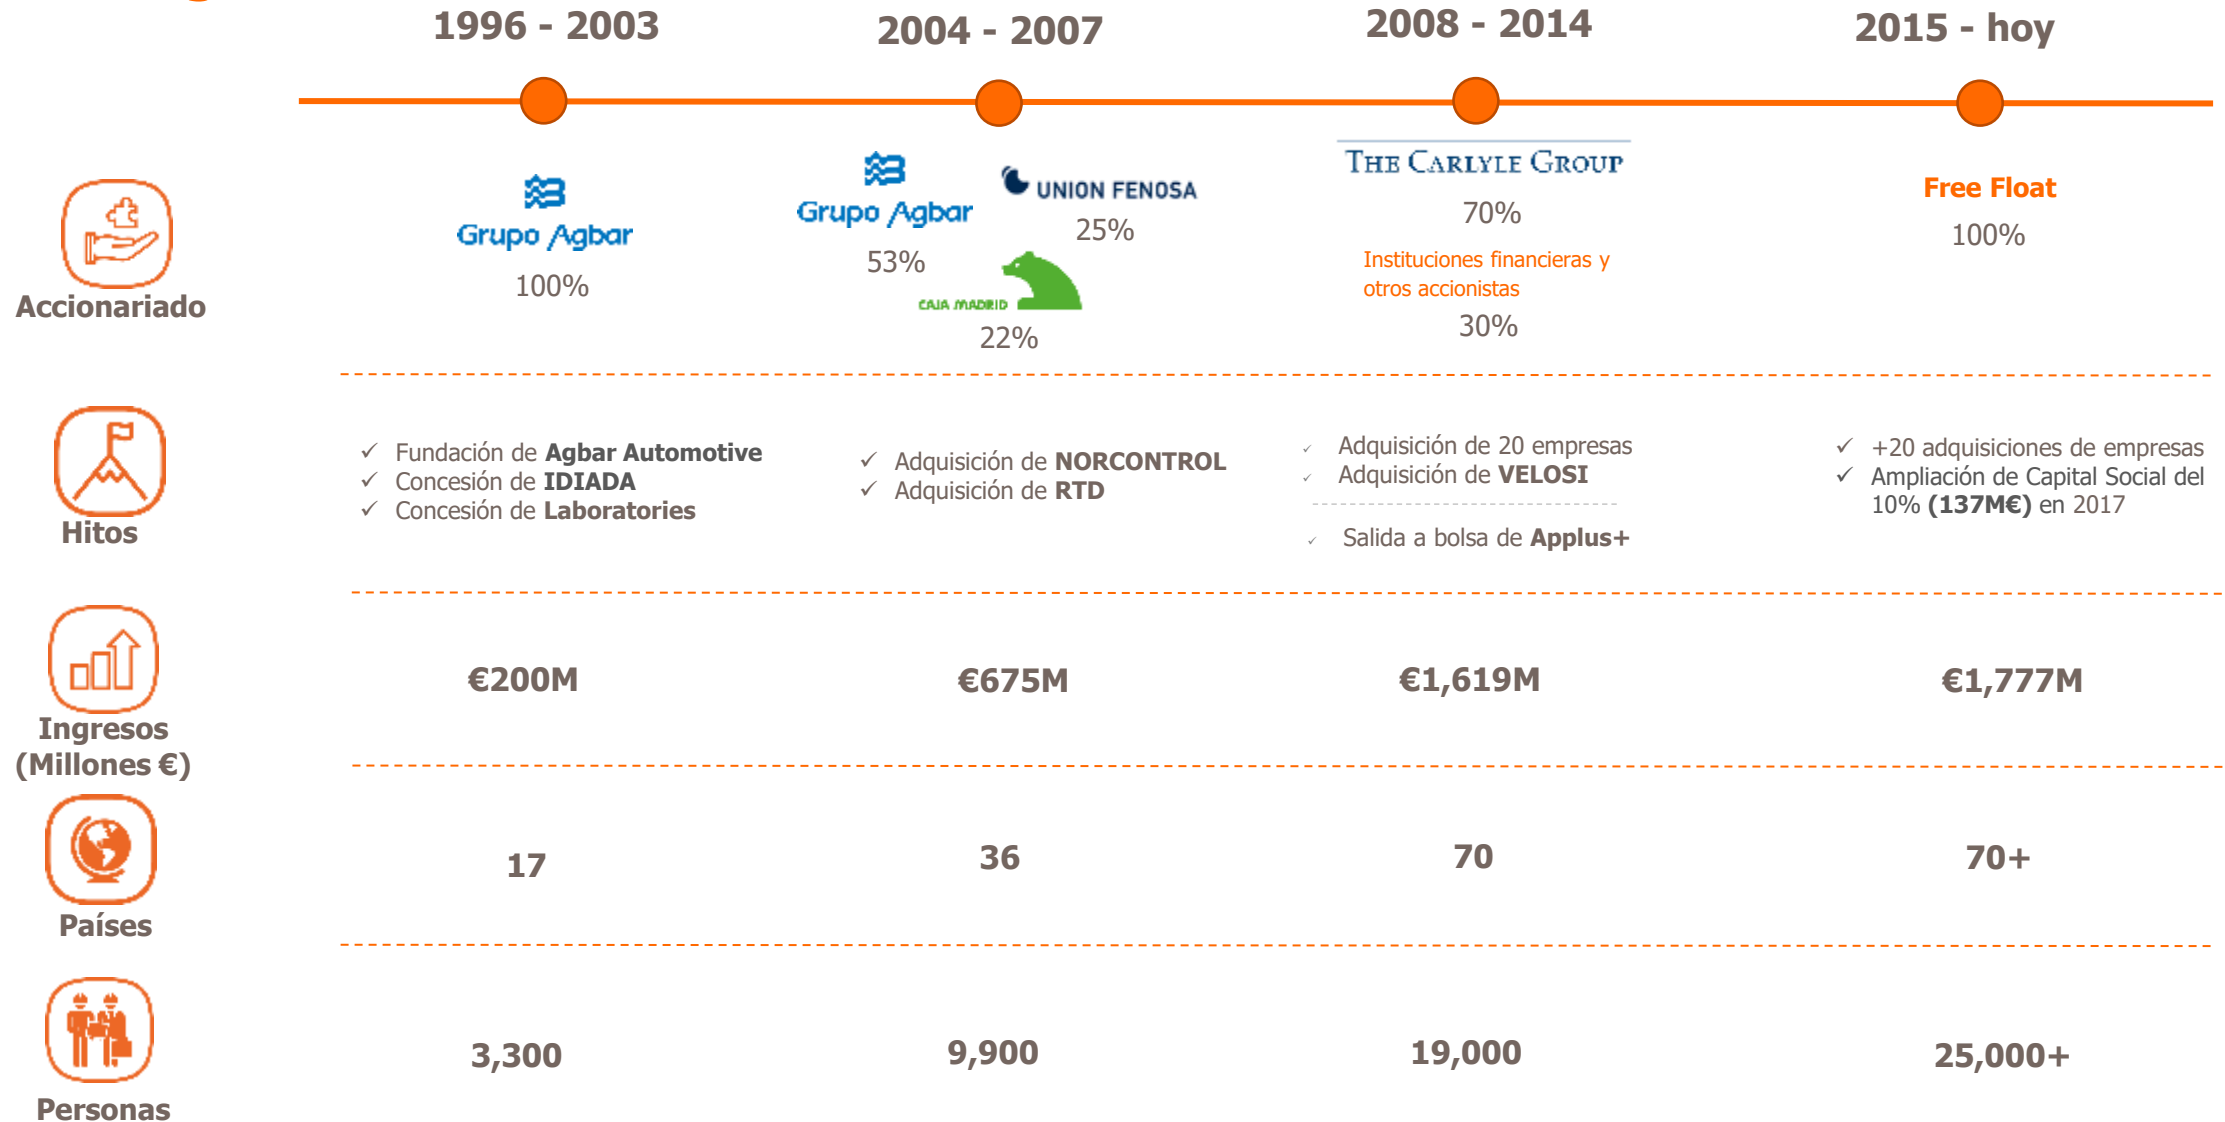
1996 - 2003

2004 - 2007

2008 - 2014

2015 - hoy

Accionariado

Grupo Agbar
100%

Grupo Agbar
53%

UNION FENOSA
25%

CAJA MADRID
22%

THE CARLYLE GROUP
70%

Instituciones financieras y otros accionistas
30%

Free Float
100%

Hitos

✓ Fundación de **Agbar Automotive**
✓ Concesión de **IDIADA**
✓ Concesión de **Laboratories**

✓ Adquisición de **NORCONTROL**
✓ Adquisición de **RTD**

✓ Adquisición de 20 empresas
✓ Adquisición de **VELOSI**

✓ Salida a bolsa de **Applus+**

✓ +20 adquisiciones de empresas
✓ Ampliación de Capital Social del 10% **(137M€)** en 2017

Ingresos (Millones €)

€200M

€675M

€1,619M

€1,777M

Países

17

36

70

70+

Personas

3,300

9,900

19,000

25,000+